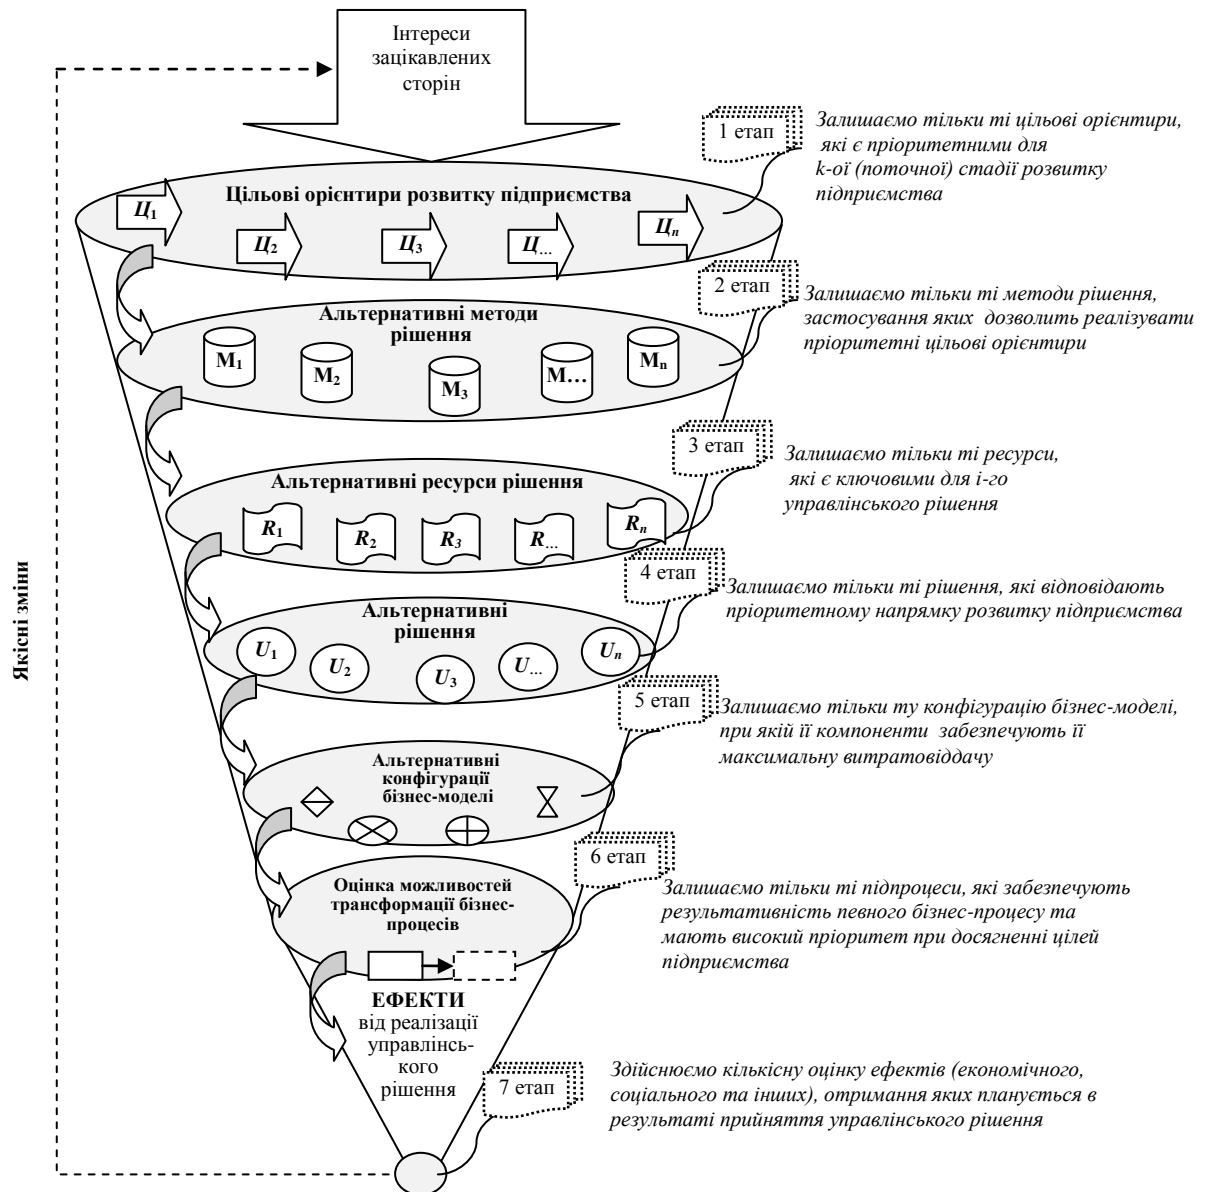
Інтереси зацікавлених сторін

Якісні зміни

1 етап

Залишаємо тільки ті цільові орієнтири, які є пріоритетними для k-ої (поточної) стадії розвитку підприємства

Цільові орієнтири розвитку підприємства

$Ц_1$ $Ц_2$ $Ц_3$ $Ц_{...}$ $Ц_n$

2 етап

Залишаємо тільки ті методи рішення, застосування яких дозволить реалізувати пріоритетні цільові орієнтири

Альтернативні методи рішення

$M_1$ $M_2$ $M_3$ M… $M_n$

3 етап

Залишаємо тільки ті ресурси, які є ключовими для i-го управлінського рішення

Альтернативні ресурси рішення

$R_1$ $R_2$ $R_3$ $R_{...}$ $R_n$

4 етап

Залишаємо тільки ті рішення, які відповідають пріоритетному напрямку розвитку підприємства

Альтернативні рішення

$U_1$ $U_2$ $U_3$ $U_{...}$ $U_n$

5 етап

Залишаємо тільки ту конфігурацію бізнес-моделі, при якій її компоненти забезпечують її максимальну витратовіддачу

Альтернативні конфігурації бізнес-моделі

6 етап

Залишаємо тільки ті підпроцеси, які забезпечують результативність певного бізнес-процесу та мають високий пріоритет при досягненні цілей підприємства

Оцінка можливостей трансформації бізнес-процесів

ЕФЕКТИ від реалізації управлінського рішення

7 етап

Здійснюємо кількісну оцінку ефектів (економічного, соціального та інших), отримання яких планується в результаті прийняття управлінського рішення